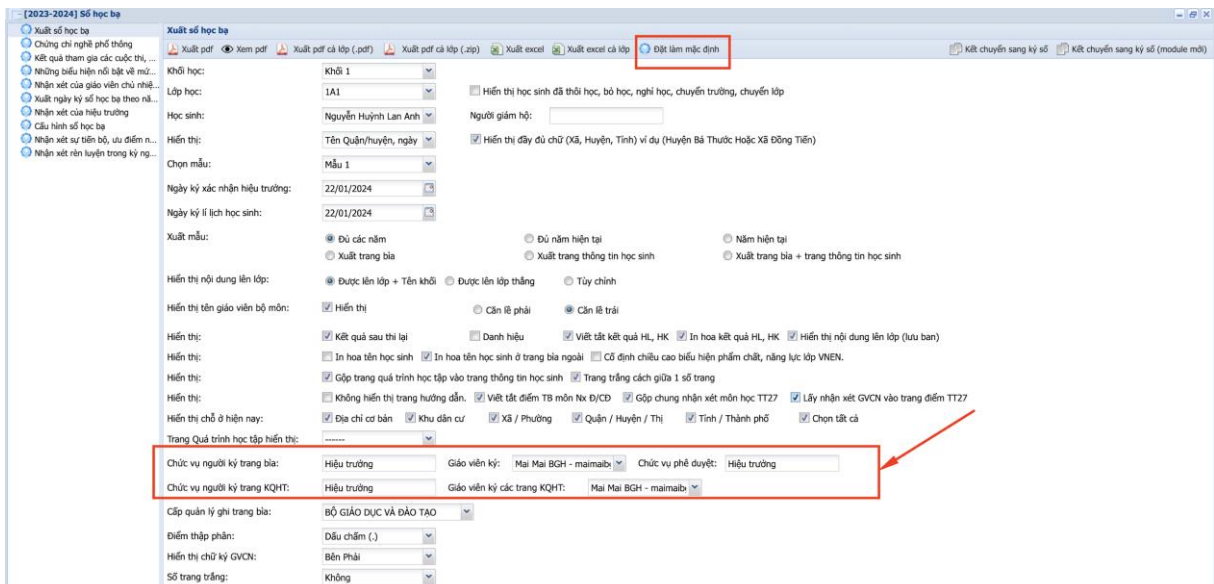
[2023-2024] Sổ học bạ

Xuất sổ học bạ
Chứng chỉ nghề phổ thông
Kết quả tham gia các cuộc thi, ...
Những biểu hiện nổi bật về mứ...
Nhận xét của giáo viên chủ nhiệ...
Xuất ngày ký sổ học bạ theo nă...
Nhận xét của hiệu trưởng
Cấu hình sổ học bạ
Nhận xét sự tiến bộ, ưu điểm n...
Nhận xét rèn luyện trong kỳ ng...

Xuất sổ học bạ

Xuất pdf | Xem pdf | Xuất pdf cả lớp (.pdf) | Xuất pdf cả lớp (.zip) | Xuất excel | Xuất excel cả lớp | Đặt làm mặc định | Kết chuyển sang ký số | Kết chuyển sang ký số (module mới)

Khối học: Khối 1
Lớp học: 1A1 | Hiển thị học sinh đã thôi học, bỏ học, nghỉ học, chuyển trường, chuyển lớp
Học sinh: Nguyễn Huỳnh Lan Anh | Người giám hộ:
Hiển thị: Tên Quận/huyện, ngày | Hiển thị đầy đủ chữ (Xã, Huyện, Tỉnh) ví dụ (Huyện Bá Thước Hoặc Xã Đồng Tiến)
Chọn mẫu: Mẫu 1
Ngày ký xác nhận hiệu trưởng: 22/01/2024
Ngày ký lí lịch học sinh: 22/01/2024
Xuất mẫu: Đủ các năm | Đủ năm hiện tại | Năm hiện tại | Xuất trang bìa | Xuất trang thông tin học sinh | Xuất trang bìa + trang thông tin học sinh
Hiển thị nội dung lên lớp: Được lên lớp + Tên khối | Được lên lớp thẳng | Tùy chỉnh
Hiển thị tên giáo viên bộ môn: Hiển thị | Căn lề phải | Căn lề trái
Hiển thị: Kết quả sau thi lại | Danh hiệu | Viết tắt kết quả HL, HK | In hoa kết quả HL, HK | Hiển thị nội dung lên lớp (lưu ban)
Hiển thị: In hoa tên học sinh | In hoa tên học sinh ở trang bìa ngoài | Cố định chiều cao biểu hiện phẩm chất, năng lực lớp VNEN.
Hiển thị: Gộp trang quá trình học tập vào trang thông tin học sinh | Trang trắng cách giữa 1 số trang
Hiển thị: Không hiển thị trang hướng dẫn. | Viết tắt điểm TB môn Nx Đ/CĐ | Gộp chung nhận xét môn học TT27 | Lấy nhận xét GVCN vào trang điểm TT27
Hiển thị chỗ ở hiện nay: Địa chỉ cơ bản | Khu dân cư | Xã / Phường | Quận / Huyện / Thị | Tỉnh / Thành phố | Chọn tất cả
Trang Quá trình học tập hiển thị: ------
Chức vụ người ký trang bìa: Hiệu trưởng | Giáo viên ký: Mai Mai BGH - maimaib | Chức vụ phê duyệt: Hiệu trưởng
Chức vụ người ký trang KQHT: Hiệu trưởng | Giáo viên ký các trang KQHT: Mai Mai BGH - maimaib
Cấp quản lý ghi trang bìa: BỘ GIÁO DỤC VÀ ĐÀO TẠO
Điểm thập phân: Dấu chấm (.)
Hiển thị chữ ký GVCN: Bên Phải
Số trang trắng: Không